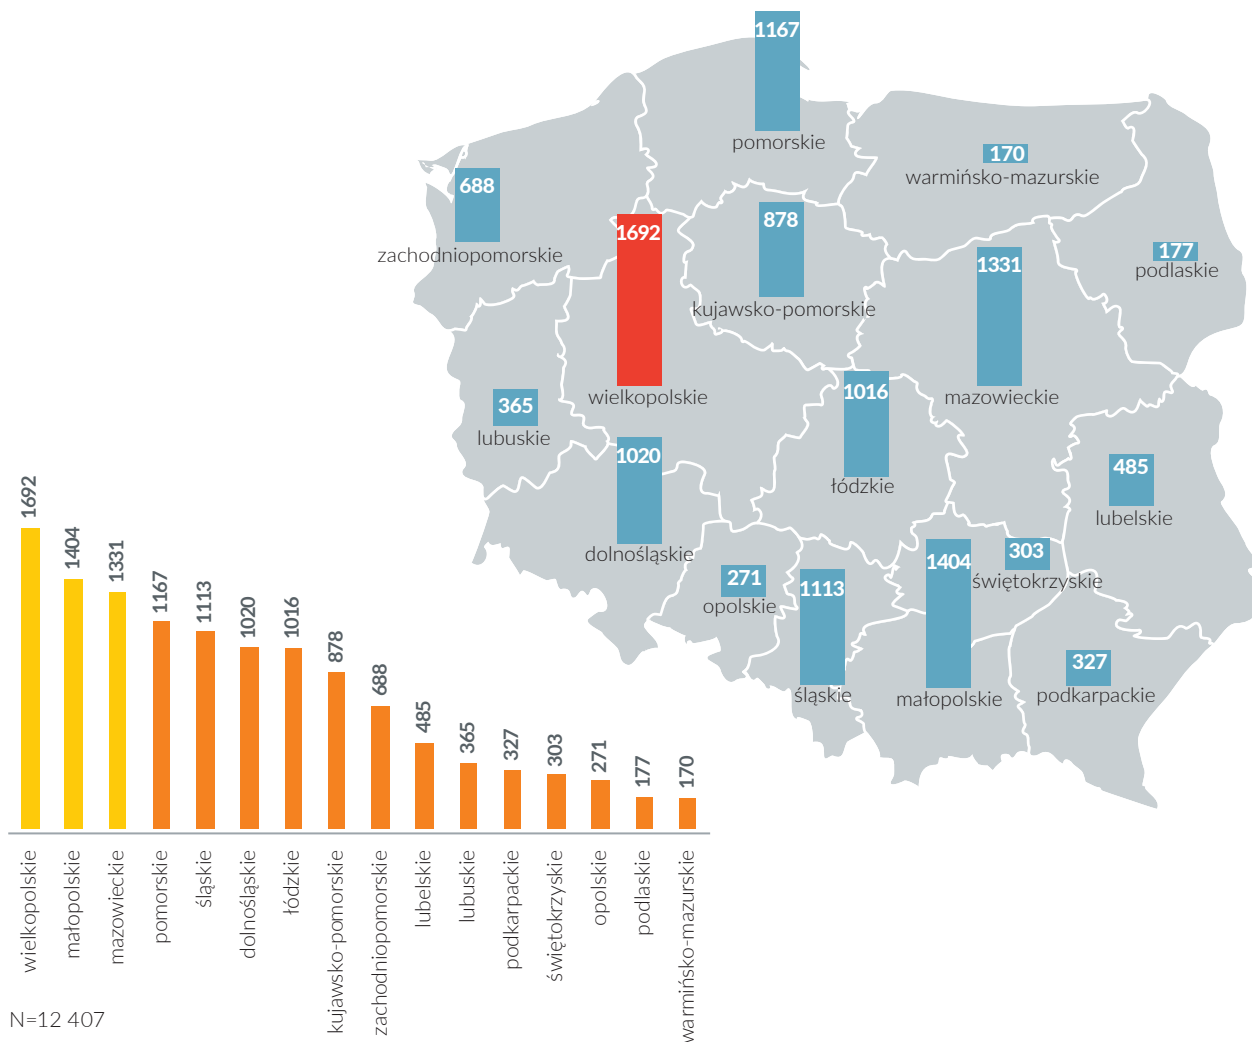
1167
pomorskie
170
warmińsko-mazurskie
688
zachodniopomorskie
1692
878
kujawsko-pomorskie
1331
177
podlaskie
wielkopolskie
mazowieckie
365
lubuskie
1016
łódzkie
1020
dolnośląskie
485
lubelskie
303
świętokrzyskie
271
opolskie
1113
śląskie
1404
małopolskie
327
podkarpackie

| 1692 | 1404 | 1331 | 1167 | 1113 | 1020 | 1016 | 878 | 688 | 485 | 365 | 327 | 303 | 271 | 177 | 170 |
|---|---|---|---|---|---|---|---|---|---|---|---|---|---|---|---|
| wielkopolskie | małopolskie | mazowieckie | pomorskie | śląskie | dolnośląskie | łódzkie | kujawsko-pomorskie | zachodniopomorskie | lubelskie | lubuskie | podkarpackie | świętokrzyskie | opolskie | podlaskie | warmińsko-mazurskie |

N=12 407